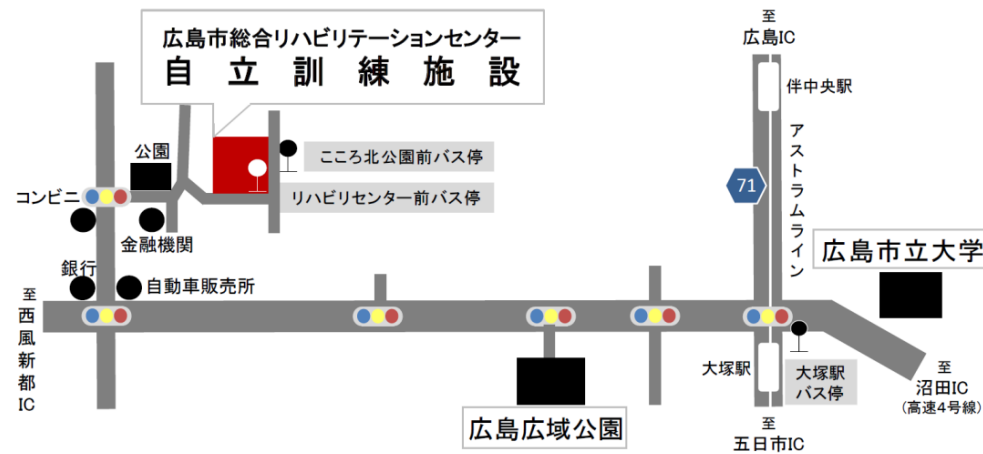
広島市総合リハビリテーションセンター
自立訓練施設

至
広島IC

伴中央駅

アストラムライン

71

公園

こころ北公園前バス停

リハビリセンター前バス停

コンビニ

金融機関

銀行

自動車販売所

広島市立大学

至
西風新都IC

大塚駅

大塚駅
バス停

至
沼田IC
(高速4号線)

広島広域公園

至
五日市IC